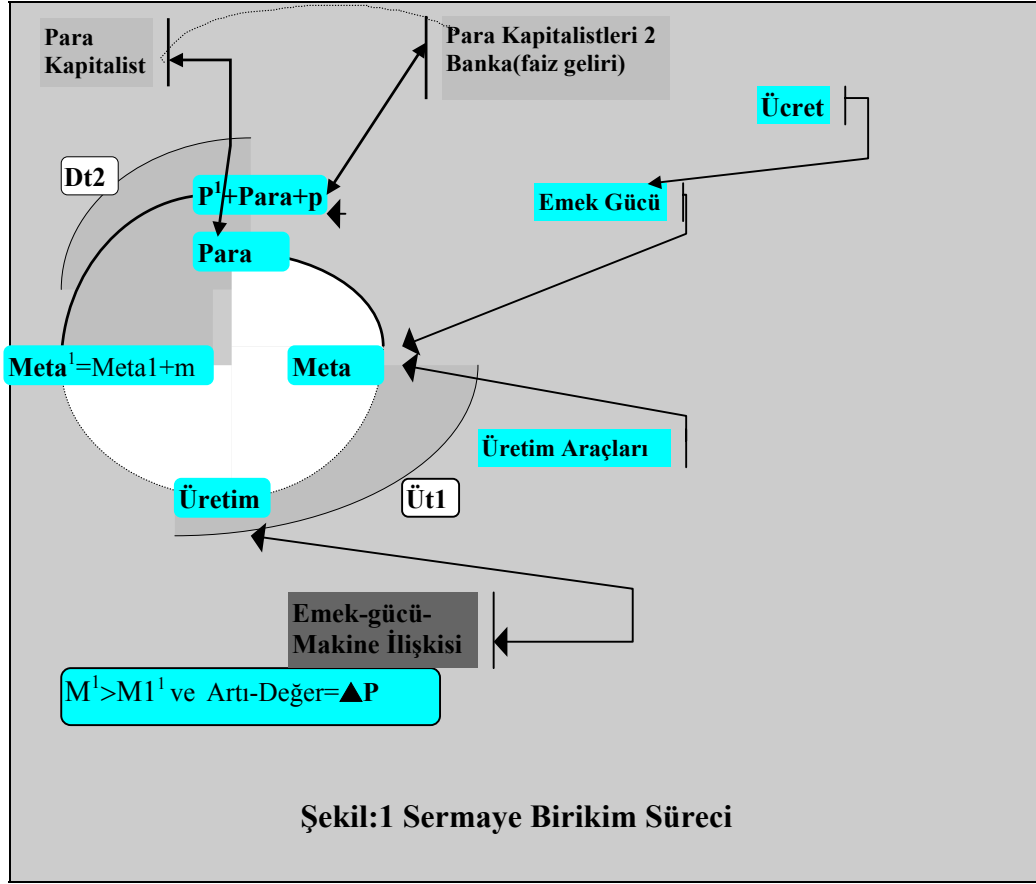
Para Kapitalist

Para Kapitalistleri 2 Banka(faiz geliri)

Ücret

Dt2

$P^1$+Para+p

Emek Gücü

Para

Meta$^1$=Meta1+m

Meta

Üretim Araçları

Üretim

Üt1

Emek-gücü-Makine İlişkisi

$M^1$>$M1^1$ ve Artı-Değer=▲P

Şekil:1 Sermaye Birikim Süreci